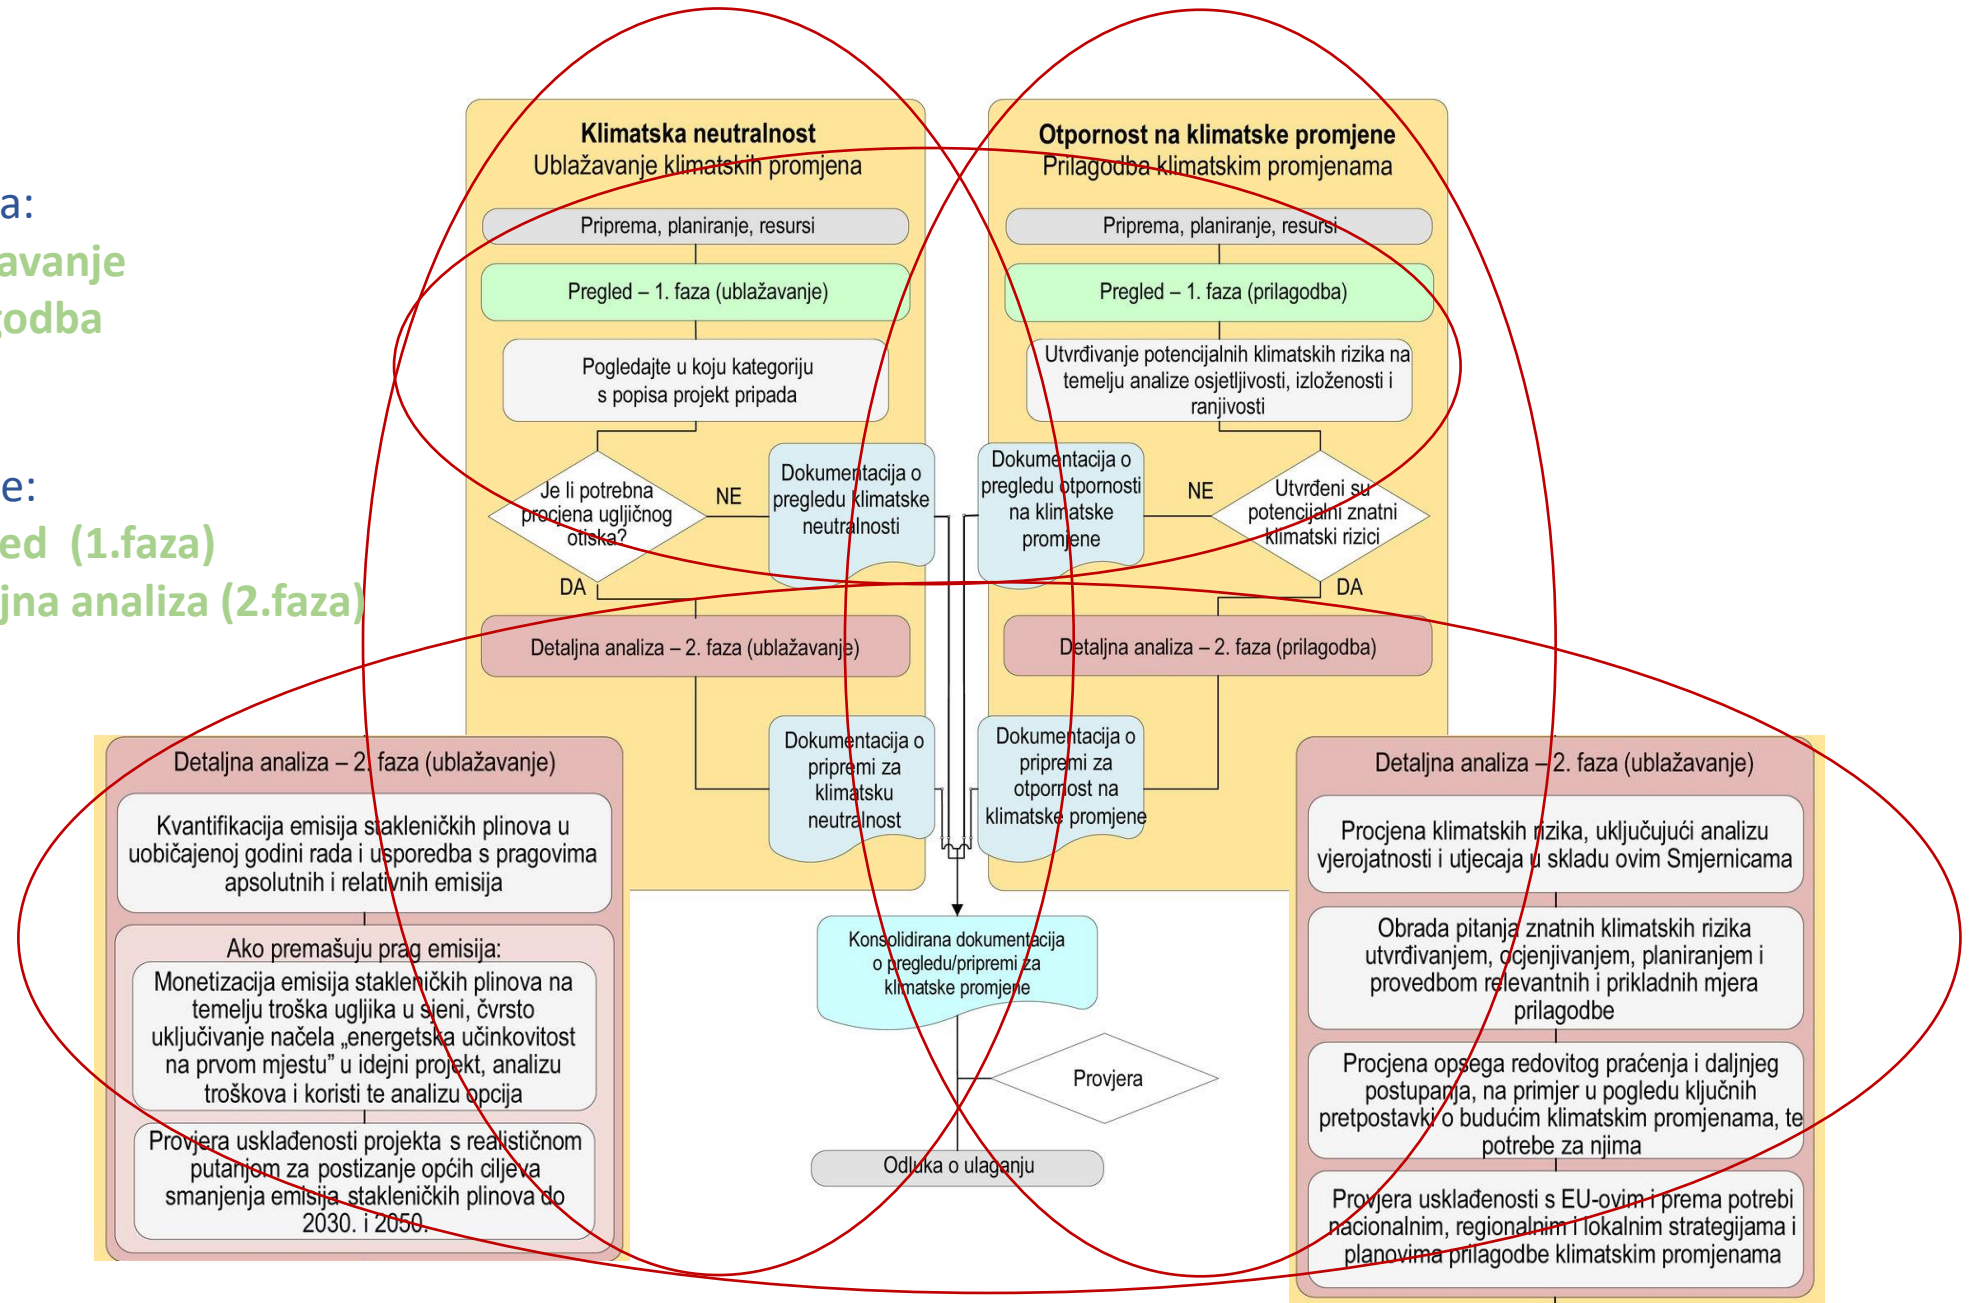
a:
avanje
godba

e:
ed (1.faza)
jna analiza (2.faza)

**Klimatska neutralnost**
Ublažavanje klimatskih promjena

Priprema, planiranje, resursi

Pregled – 1. faza (ublažavanje)

Pogledajte u koju kategoriju s popisa projekt pripada

Je li potrebna procjena ugljičnog otiska?

NE

DA

Dokumentacija o pregledu klimatske neutralnosti

Detaljna analiza – 2. faza (ublažavanje)

Dokumentacija o pripremi za klimatsku neutralnost

**Otpornost na klimatske promjene**
Prilagodba klimatskim promjenama

Priprema, planiranje, resursi

Pregled – 1. faza (prilagodba)

Utvrđivanje potencijalnih klimatskih rizika na temelju analize osjetljivosti, izloženosti i ranjivosti

Dokumentacija o pregledu otpornosti na klimatske promjene

NE

Utvrđeni su potencijalni znatni klimatski rizici

DA

Detaljna analiza – 2. faza (prilagodba)

Dokumentacija o pripremi za otpornost na klimatske promjene

Detaljna analiza – 2. faza (ublažavanje)

Kvantifikacija emisija stakleničkih plinova u uobičajenoj godini rada i usporedba s pragovima apsolutnih i relativnih emisija

Ako premašuju prag emisija:

Monetizacija emisija stakleničkih plinova na temelju troška ugljika u sjeni, čvrsto uključivanje načela „energetska učinkovitost na prvom mjestu" u idejni projekt, analizu troškova i koristi te analizu opcija

Provjera usklađenosti projekta s realističnom putanjom za postizanje općih ciljeva smanjenja emisija stakleničkih plinova do 2030. i 2050.

Konsolidirana dokumentacija o pregledu/pripremi za klimatske promjene

Provjera

Odluka o ulaganju

Detaljna analiza – 2. faza (ublažavanje)

Procjena klimatskih rizika, uključujući analizu vjerojatnosti i utjecaja u skladu ovim Smjernicama

Obrada pitanja znatnih klimatskih rizika utvrđivanjem, ocjenjivanjem, planiranjem i provedbom relevantnih i prikladnih mjera prilagodbe

Procjena opsega redovitog praćenja i daljnjeg postupanja, na primjer u pogledu ključnih pretpostavki o budućim klimatskim promjenama, te potrebe za njima

Provjera usklađenosti s EU-ovim i prema potrebi nacionalnim, regionalnim i lokalnim strategijama i planovima prilagodbe klimatskim promjenama